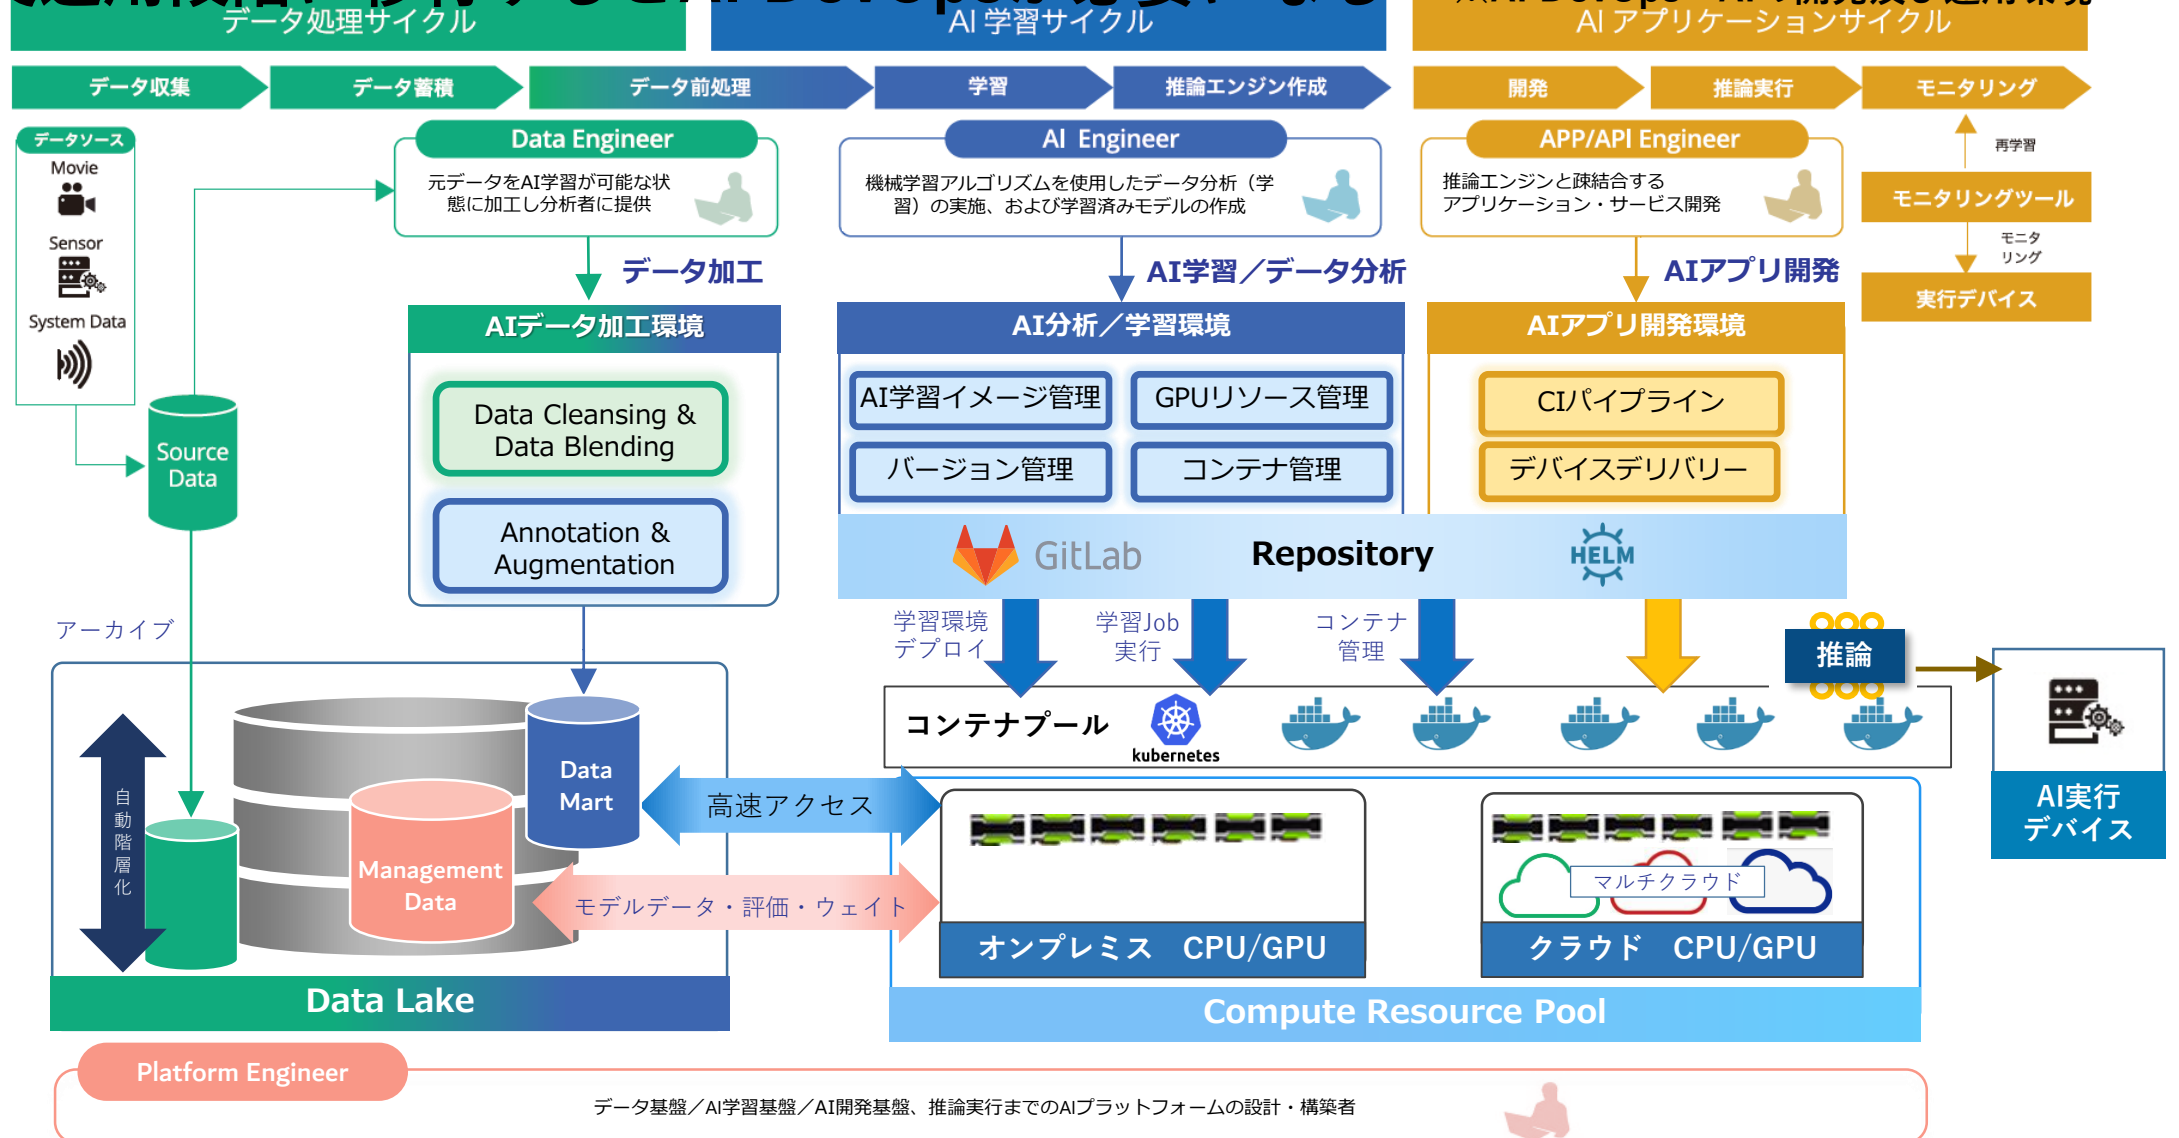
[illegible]

データ処理サイクル

AI 学習サイクル

AI アプリケーションサイクル

データ収集 データ蓄積 データ前処理 学習 推論エンジン作成 開発 推論実行 モニタリング

データソース
Movie
Sensor
System Data

Data Engineer
元データをAI学習が可能な状態に加工し分析者に提供

AI Engineer
機械学習アルゴリズムを使用したデータ分析（学習）の実施、および学習済みモデルの作成

APP/API Engineer
推論エンジンと疎結合するアプリケーション・サービス開発

再学習
モニタリングツール
モニタリング
実行デバイス

データ加工
AI学習／データ分析
AIアプリ開発

AIデータ加工環境
Data Cleansing & Data Blending
Annotation & Augmentation

AI分析／学習環境
AI学習イメージ管理
GPUリソース管理
バージョン管理
コンテナ管理

AIアプリ開発環境
CIパイプライン
デバイスデリバリー

Source Data

GitLab Repository HELM

学習環境デプロイ
学習Job実行
コンテナ管理

推論

アーカイブ

コンテナプール kubernetes

AI実行デバイス

自動階層化

Data Mart
Management Data

高速アクセス
モデルデータ・評価・ウェイト

マルチクラウド

オンプレミス CPU/GPU
クラウド CPU/GPU

Data Lake
Compute Resource Pool

Platform Engineer
データ基盤／AI学習基盤／AI開発基盤、推論実行までのAIプラットフォームの設計・構築者